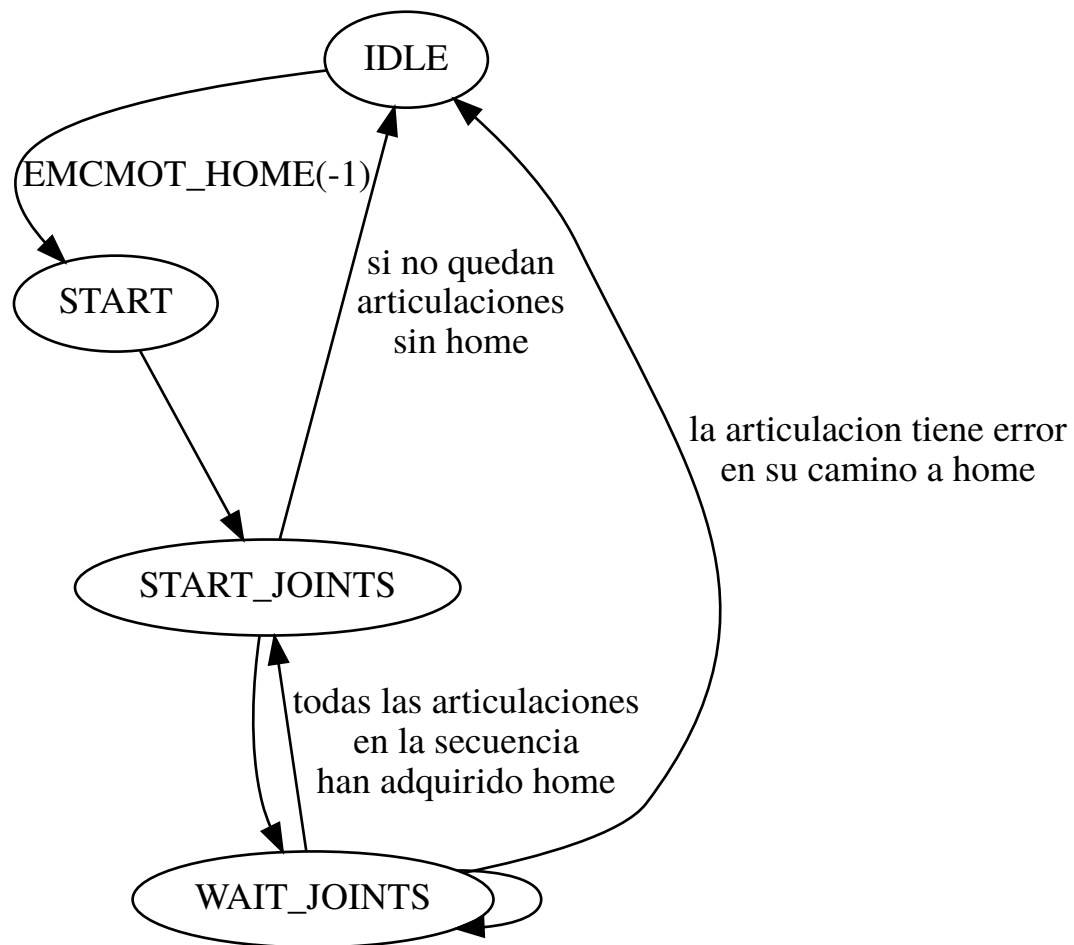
IDLE

EMCMOT_HOME(-1)

START

si no quedan articulaciones sin home

la articulacion tiene error en su camino a home

START_JOINTS

todas las articulaciones en la secuencia han adquirido home

WAIT_JOINTS